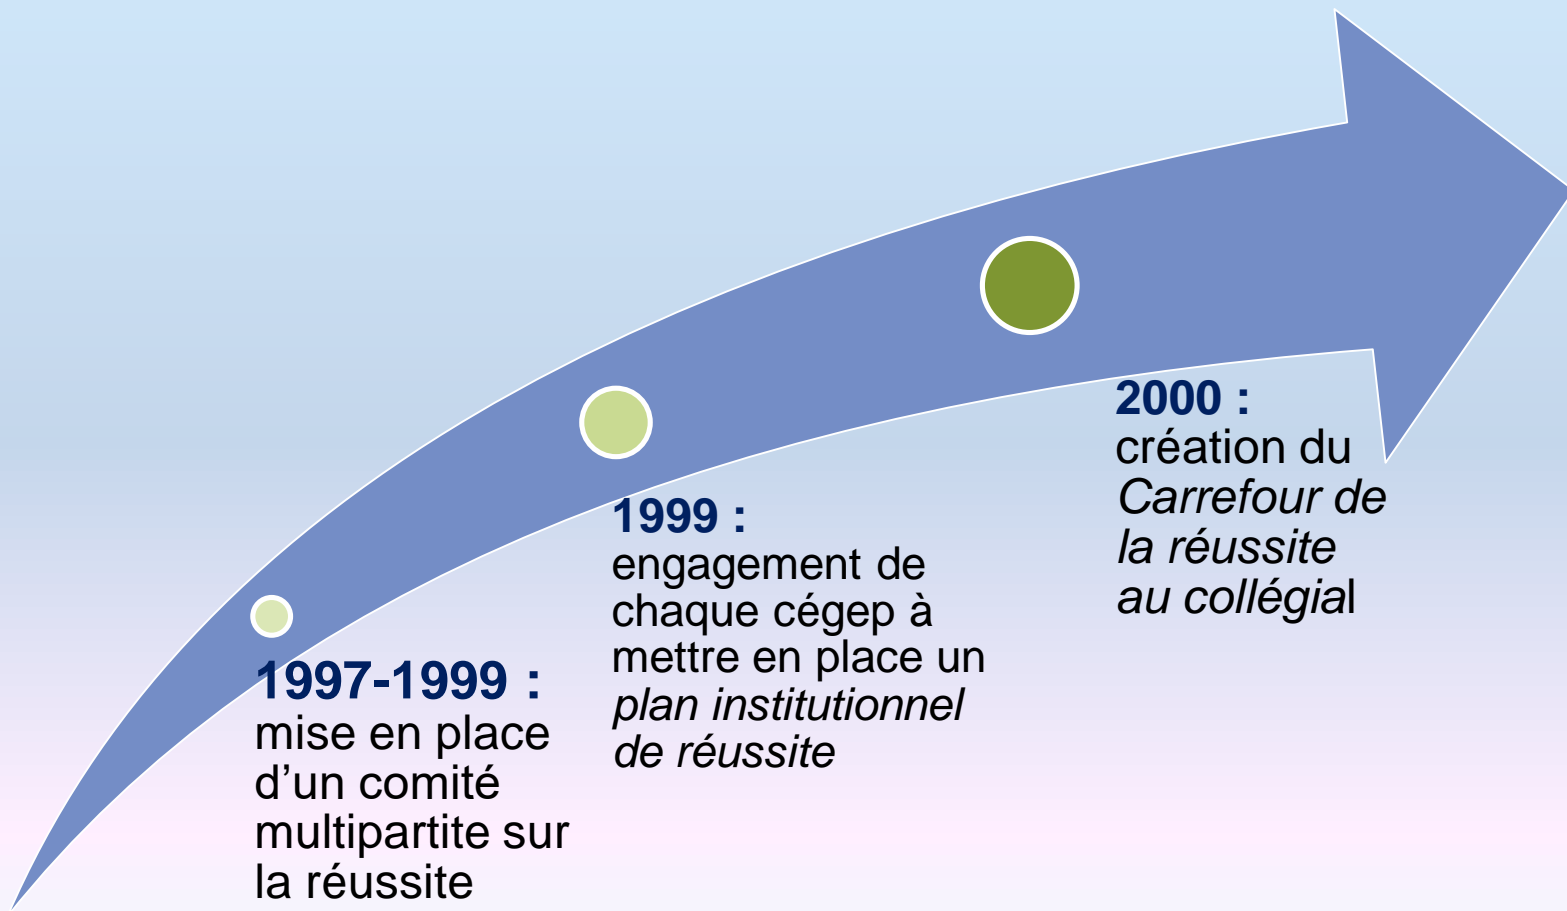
1997-1999 :
mise en place d’un comité multipartite sur la réussite

1999 :
engagement de chaque cégep à mettre en place un plan institutionnel de réussite

2000 :
création du Carrefour de la réussite au collégial